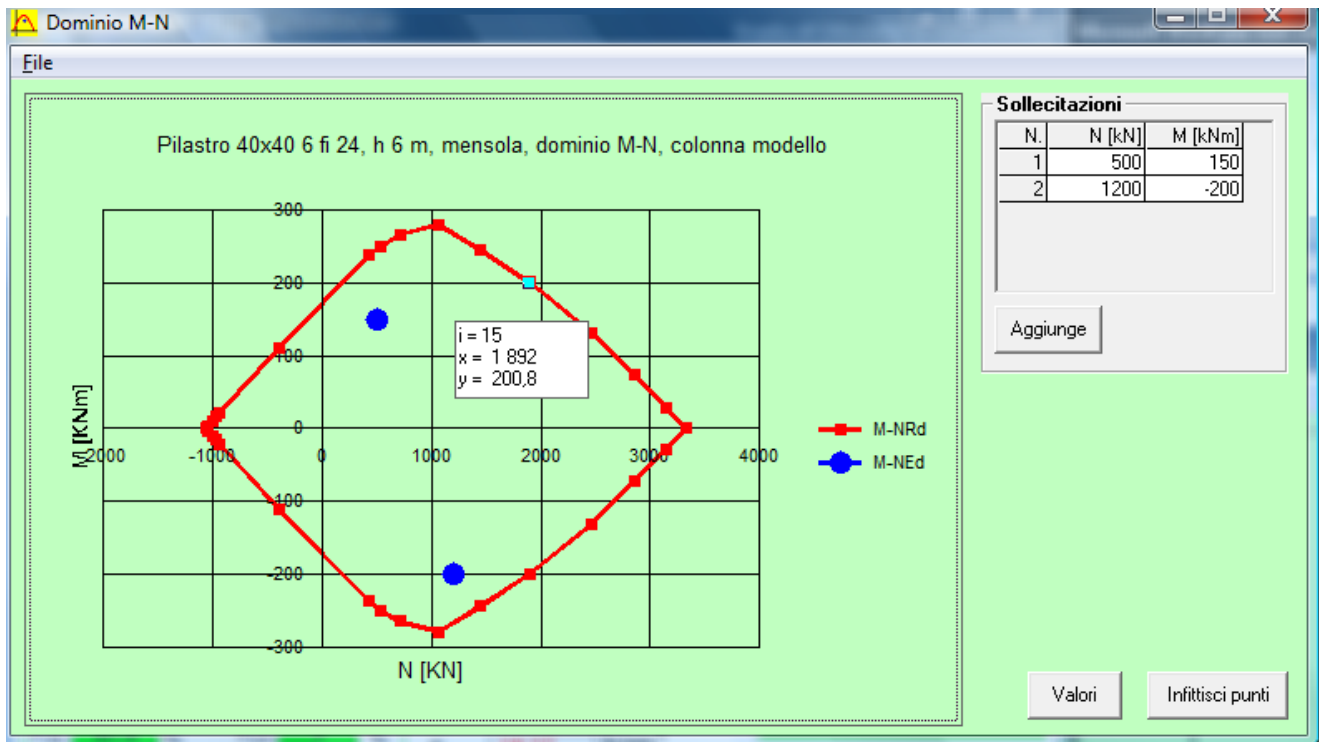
Dominio M-N

File

Pilastro 40x40 6 fi 24, h 6 m, mensola, dominio M-N, colonna modello

300
200
100
0
-100
-200
-300

-2000 -1000 0 1000 2000 3000 4000

M [KNm]

N [KN]

i = 15
x = 1 892
y = 200,8

M-NRd
M-NEd

Sollecitazioni

| N. | N [kN] | M [kNm] |
|---|---|---|
| 1 | 500 | 150 |
| 2 | 1200 | -200 |

Aggiunge

Valori

Infittisci punti